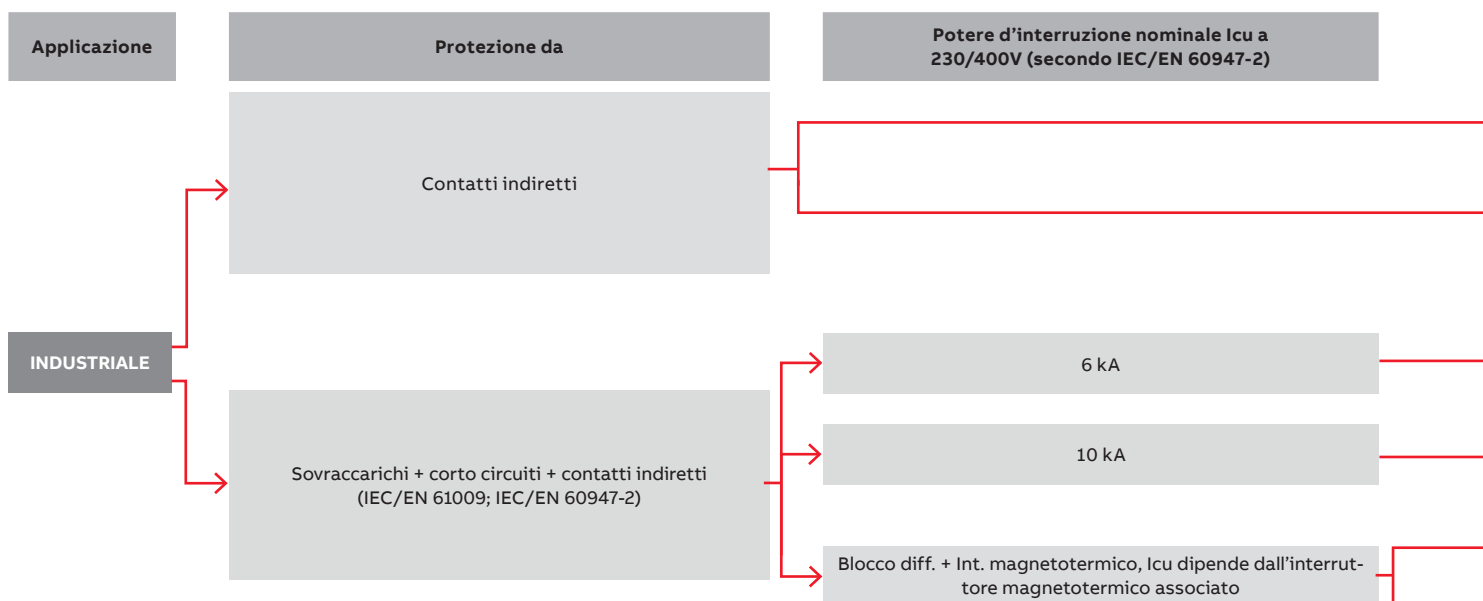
Applicazione

Protezione da

Potere d’interruzione nominale Icu a 230/400V (secondo IEC/EN 60947-2)

Contatti indiretti

INDUSTRIALE

6 kA

10 kA

Sovraccarichi + corto circuiti + contatti indiretti (IEC/EN 61009; IEC/EN 60947-2)

Blocco diff. + Int. magnetotermico, Icu dipende dall’interruttore magnetotermico associato